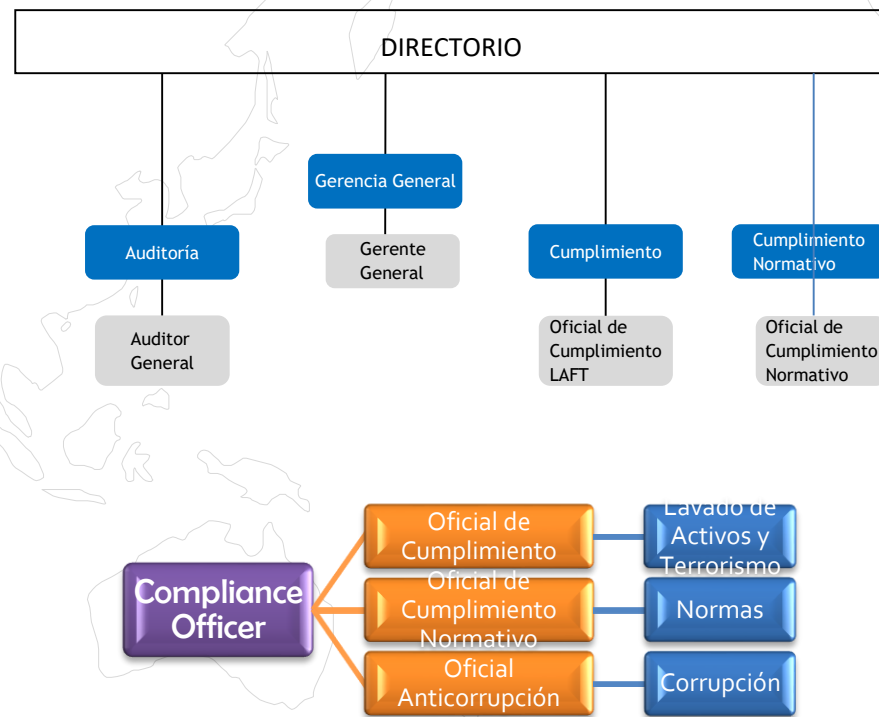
DIRECTORIO

Gerencia General

Gerente General

Auditoría

Auditor General

Cumplimiento

Oficial de Cumplimiento LAFT

Cumplimiento Normativo

Oficial de Cumplimiento Normativo

Compliance Officer

Oficial de Cumplimiento

Lavado de Activos y Terrorismo

Oficial de Cumplimiento Normativo

Normas

Oficial Anticorrupción

Corrupción